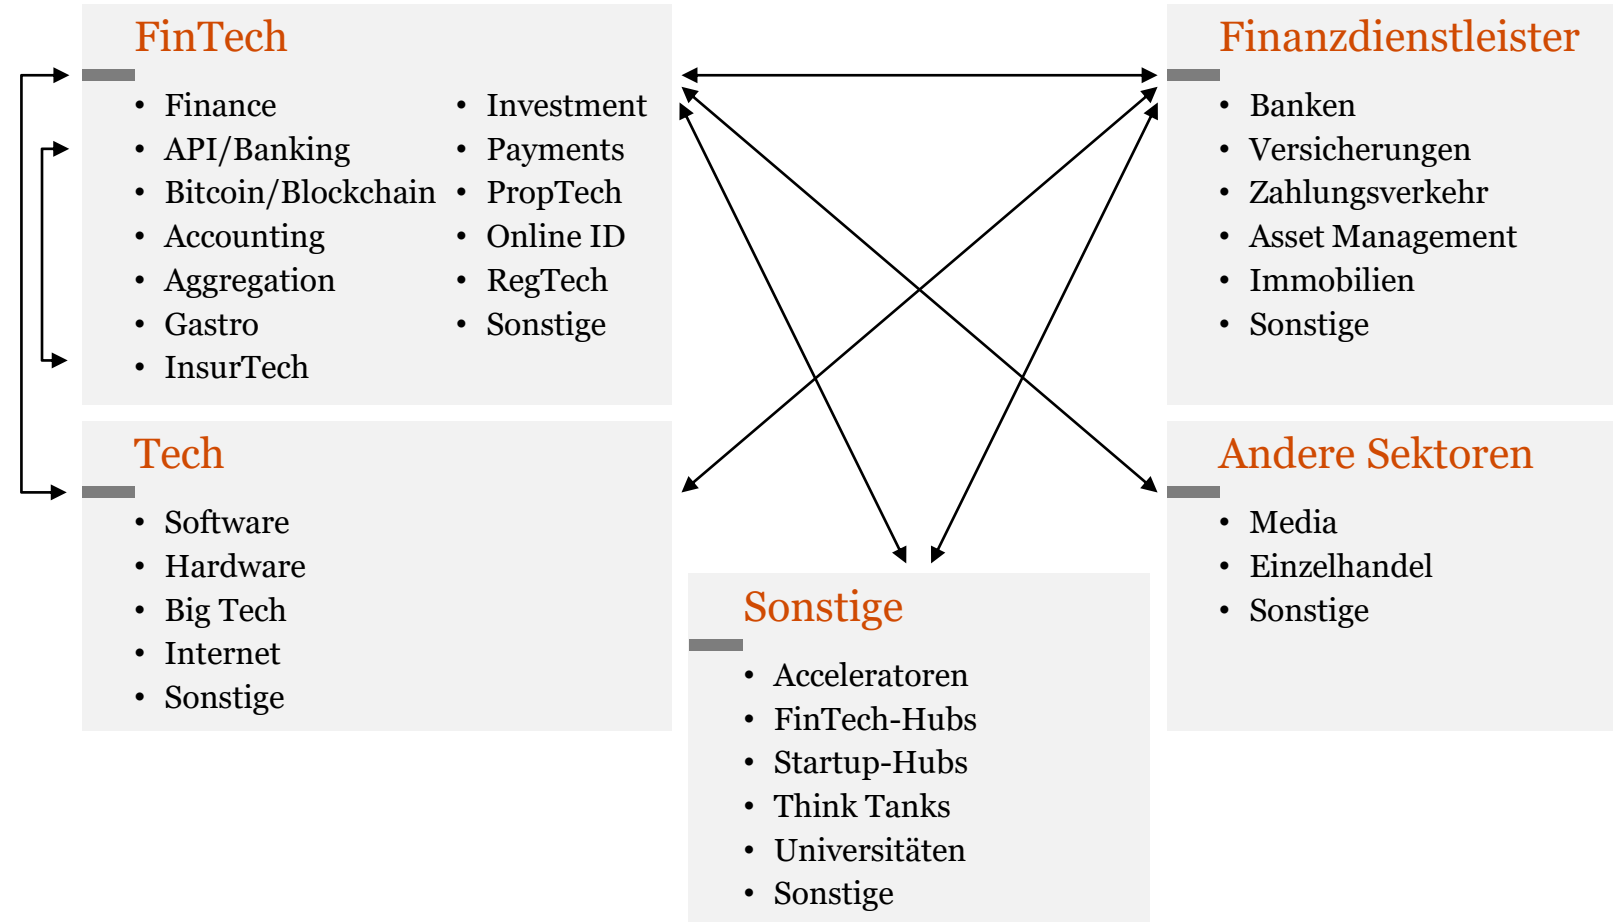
FinTech

- Finance
- API/Banking
- Bitcoin/Blockchain
- Accounting
- Aggregation
- Gastro
- InsurTech

- Investment
- Payments
- PropTech
- Online ID
- RegTech
- Sonstige

Finanzdienstleister

- Banken
- Versicherungen
- Zahlungsverkehr
- Asset Management
- Immobilien
- Sonstige

Tech

- Software
- Hardware
- Big Tech
- Internet
- Sonstige

Andere Sektoren

- Media
- Einzelhandel
- Sonstige

Sonstige

- Acceleratoren
- FinTech-Hubs
- Startup-Hubs
- Think Tanks
- Universitäten
- Sonstige